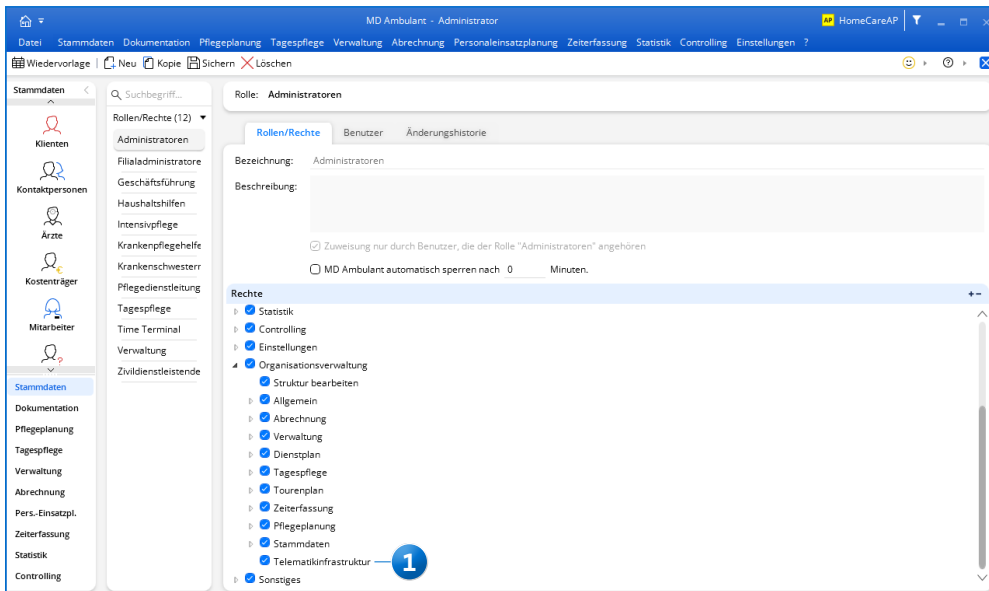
MD Ambulant - Administrator
AP HomeCareAP

Datei Stammdaten Dokumentation Pflegeplanung Tagespflege Verwaltung Abrechnung Personaleinsatzplanung Zeiterfassung Statistik Controlling Einstellungen ?

Wiedervorlage | Neu Kopie Sichern Löschen

Stammdaten
Klienten
Kontaktpersonen
Ärzte
Kostenträger
Mitarbeiter

Stammdaten
Dokumentation
Pflegeplanung
Tagespflege
Verwaltung
Abrechnung
Pers.-Einsatzpl.
Zeiterfassung
Statistik
Controlling

Suchbegriff...
Rollen/Rechte (12)
Administratoren
Filialadministratore
Geschäftsführung
Haushaltshilfen
Intensivpflege
Krankenpflegehelfe
Krankenschwesterr
Pflegedienstleitung
Tagespflege
Time Terminal
Verwaltung
Zivildienstleistende

Rolle: Administratoren

Rollen/Rechte Benutzer Änderungshistorie

Bezeichnung: Administratoren
Beschreibung:

Zuweisung nur durch Benutzer, die der Rolle "Administratoren" angehören

MD Ambulant automatisch sperren nach 0 Minuten.

Rechte
Statistik
Controlling
Einstellungen
Organisationsverwaltung
Struktur bearbeiten
Allgemein
Abrechnung
Verwaltung
Dienstplan
Tagespflege
Tourenplan
Zeiterfassung
Pflegeplanung
Stammdaten
Telematikinfrastruktur
Sonstiges

1